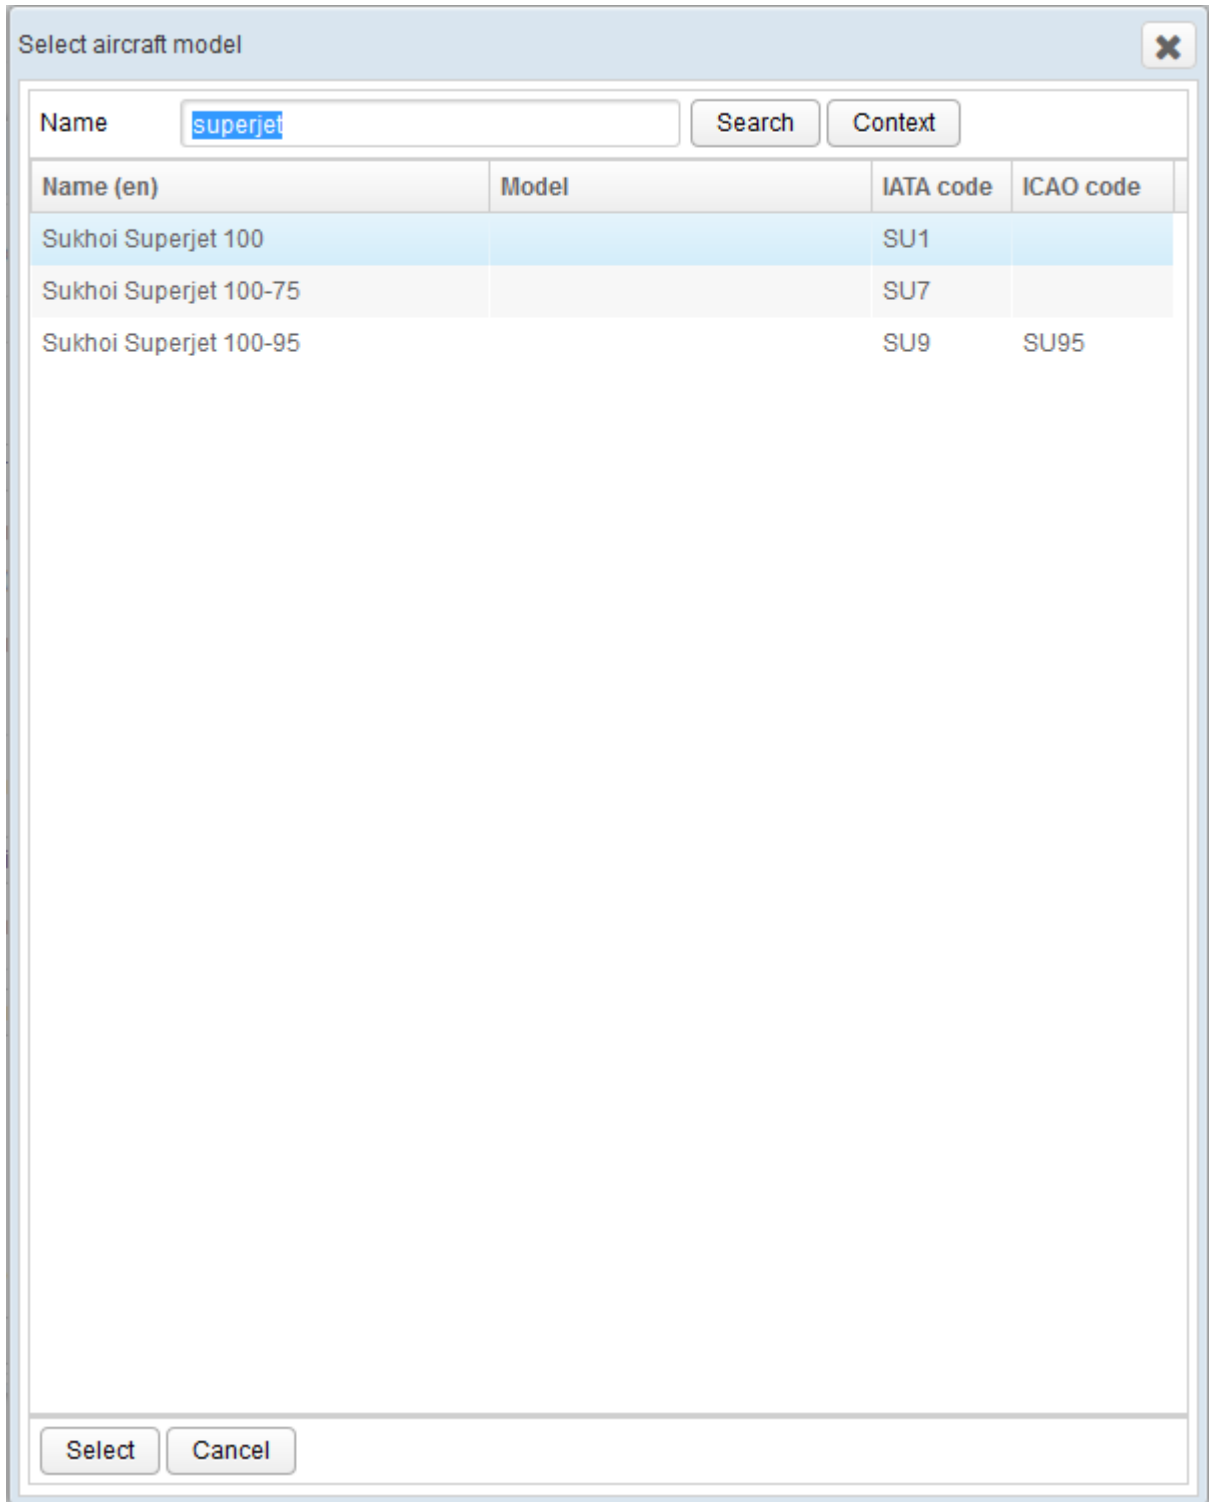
Select aircraft model

Name superjet Search Context

| Name (en) | Model | IATA code | ICAO code |
|---|---|---|---|
| Sukhoi Superjet 100 | | SU1 | |
| Sukhoi Superjet 100-75 | | SU7 | |
| Sukhoi Superjet 100-95 | | SU9 | SU95 |

Select Cancel